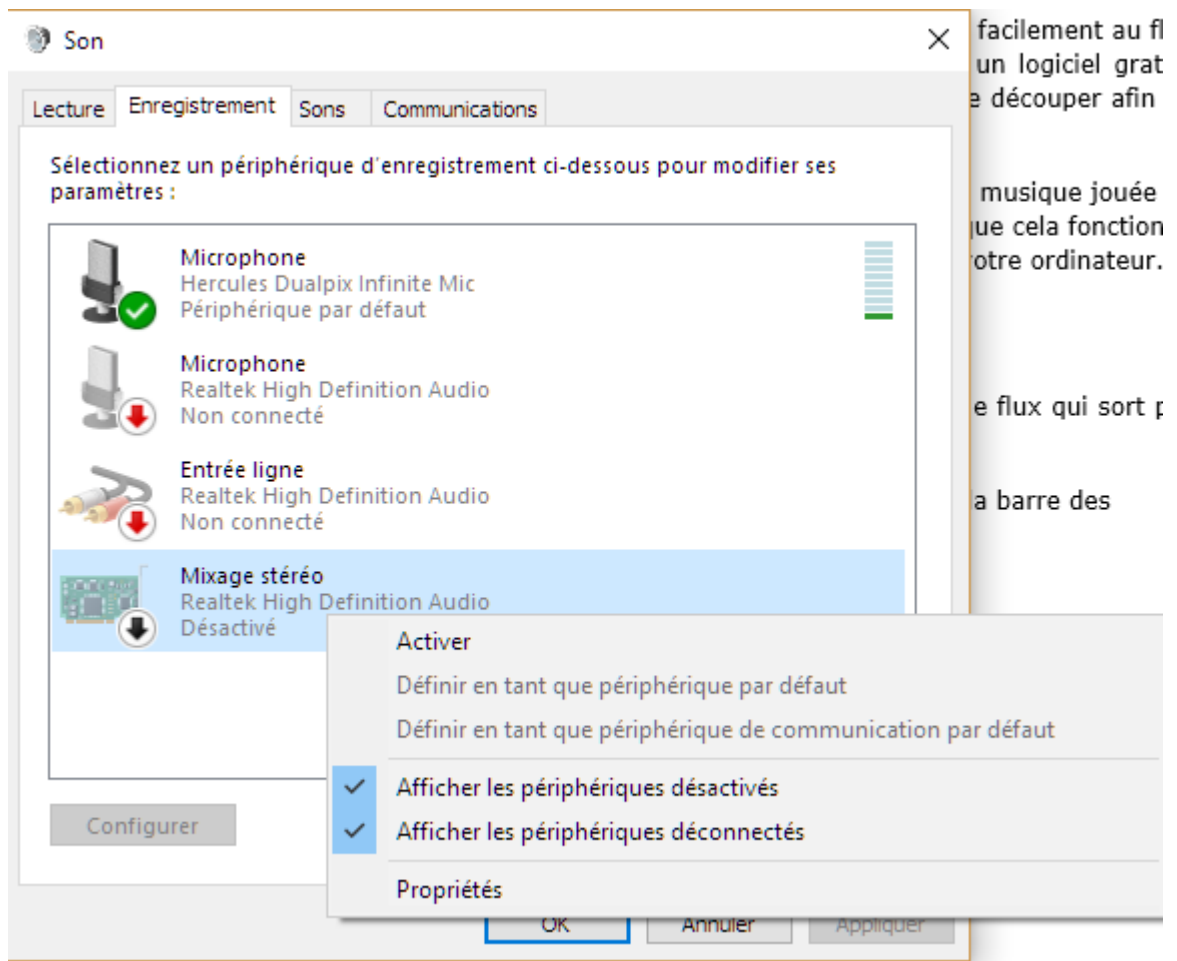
Son

Lecture | Enregistrement | Sons | Communications

Sélectionnez un périphérique d'enregistrement ci-dessous pour modifier ses paramètres :

Microphone
Hercules Dualpix Infinite Mic
Périphérique par défaut

Microphone
Realtek High Definition Audio
Non connecté

Entrée ligne
Realtek High Definition Audio
Non connecté

Mixage stéréo
Realtek High Definition Audio
Désactivé

Configurer

Activer
Définir en tant que périphérique par défaut
Définir en tant que périphérique de communication par défaut
Afficher les périphériques désactivés
Afficher les périphériques déconnectés
Propriétés

OK Annuler Appliquer

facilement au fl
un logiciel grat
e découper afin

musique jouée
ue cela fonction
otre ordinateur.

e flux qui sort p

a barre des